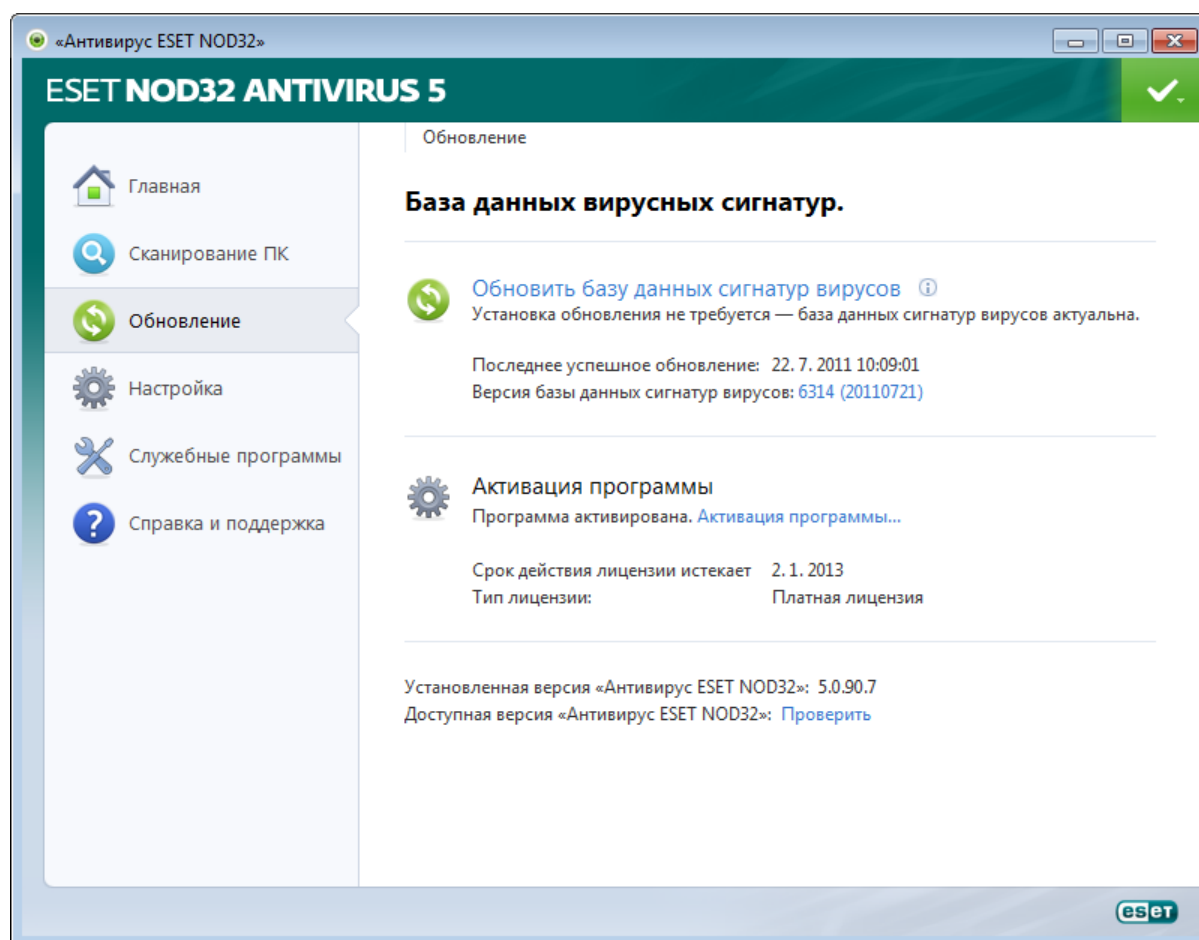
«Антивирус ESET NOD32»

ESET NOD32 ANTIVIRUS 5

Главная
Сканирование ПК
Обновление
Настройка
Служебные программы
Справка и поддержка

Обновление

База данных вирусных сигнатур.

Обновить базу данных сигнатур вирусов
Установка обновления не требуется — база данных сигнатур вирусов актуальна.

Последнее успешное обновление: 22. 7. 2011 10:09:01
Версия базы данных сигнатур вирусов: 6314 (20110721)

Активация программы
Программа активирована. Активация программы...

| Срок действия лицензии истекает | 2. 1. 2013 |
|---|---|
| Тип лицензии: | Платная лицензия |

Установленная версия «Антивирус ESET NOD32»: 5.0.90.7
Доступная версия «Антивирус ESET NOD32»: Проверить

eset